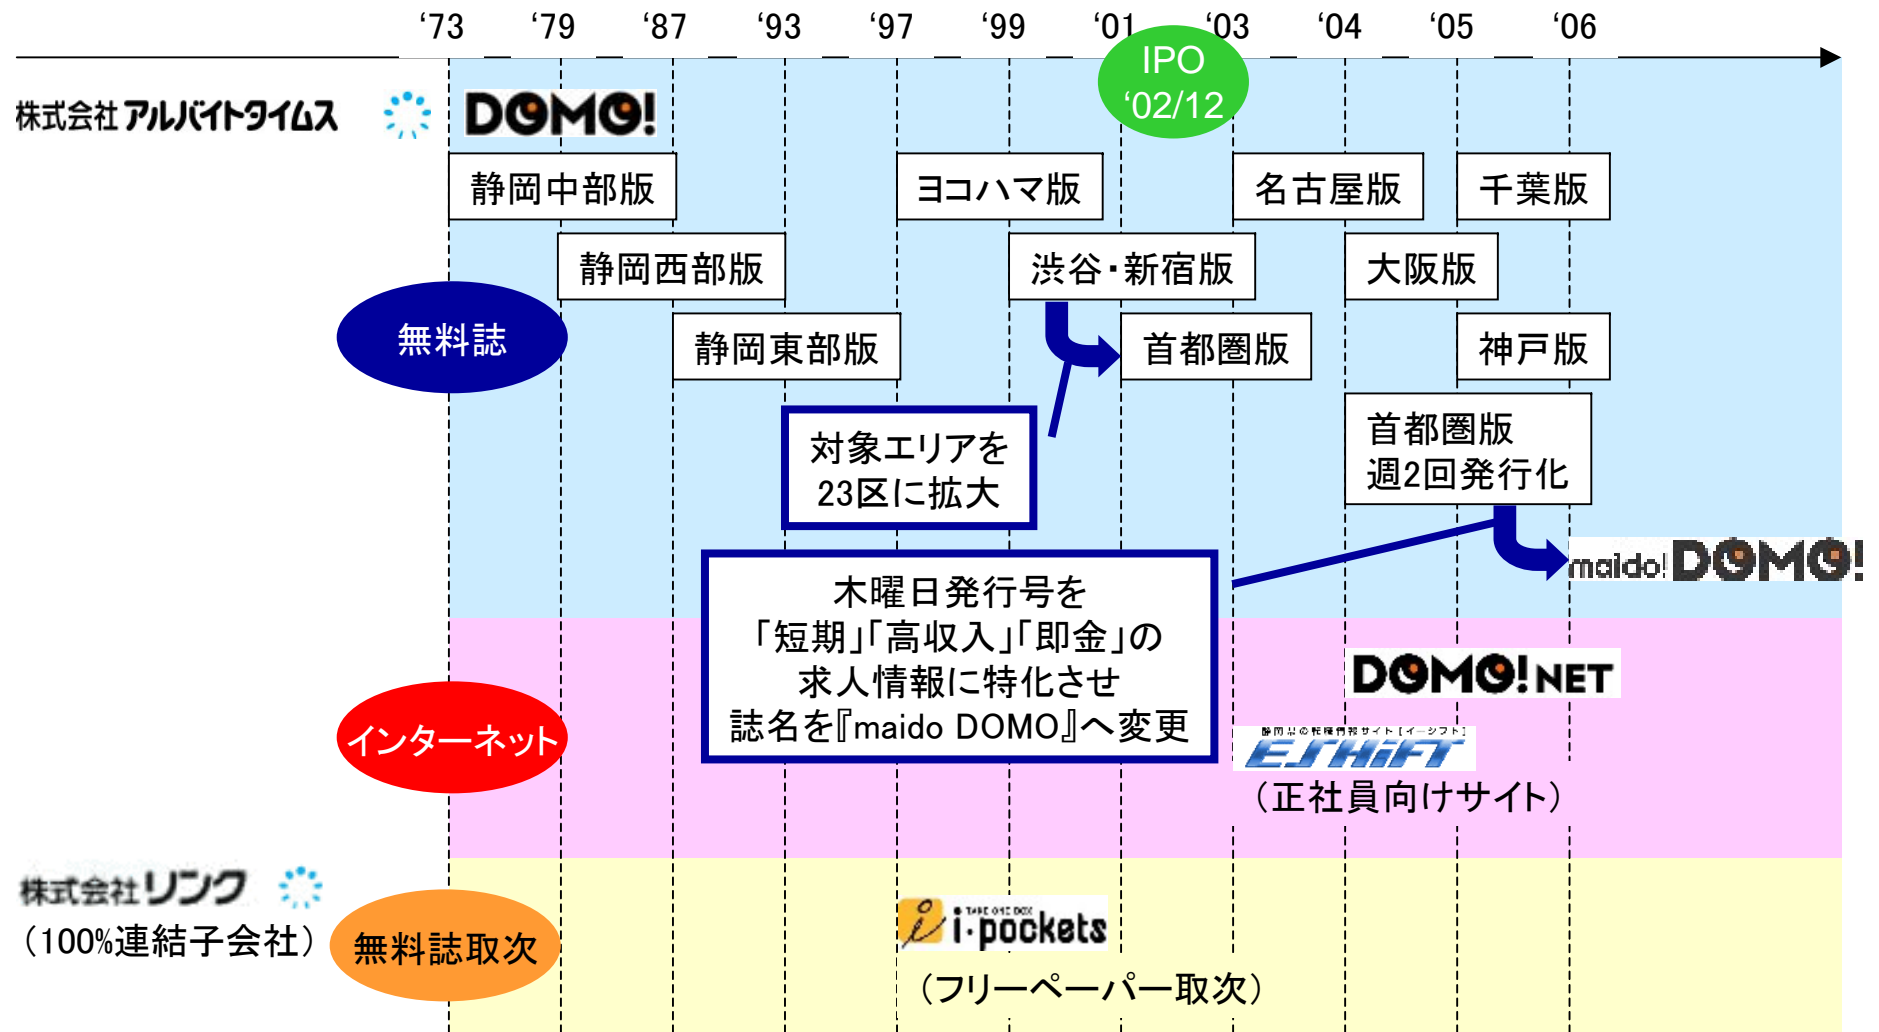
'73 '79 '87 '93 '97 '99 '01 '03 '04 '05 '06

IPO
'02/12

株式会社アルバイトタイムス

DOMO!

静岡中部版

静岡西部版

静岡東部版

ヨコハマ版

渋谷・新宿版

首都圏版

名古屋版

大阪版

千葉版

神戸版

首都圏版
週2回発行化

無料誌

対象エリアを
23区に拡大

木曜日発行号を
「短期」「高収入」「即金」の
求人情報に特化させ
誌名を『maido DOMO』へ変更

maido! DOMO!

DOMO! NET

インターネット

静岡県の転職情報サイト[イーシフト]
ESHIFT
(正社員向けサイト)

株式会社リンク
(100%連結子会社)

無料誌取次

TAKE ONE BOX
i-pockets
(フリーペーパー取次)